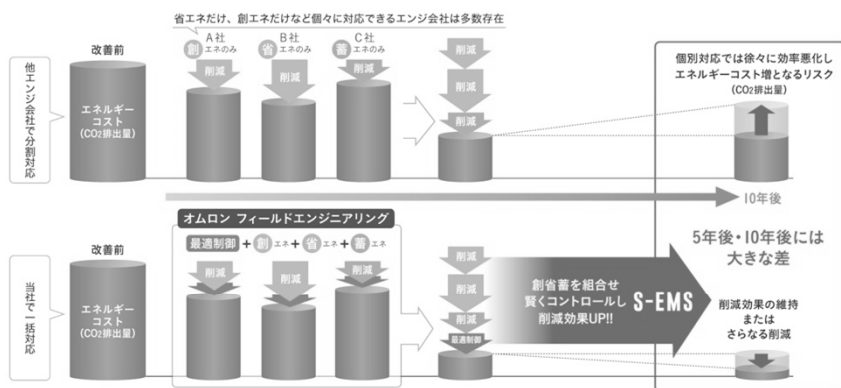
省エネだけ、創エネだけなど個々に対応できるエンジ会社は多数存在

他エンジ会社で分割対応

改善前

エネルギーコスト
($CO_2$排出量)

創 A社 エネのみ
削減

省 B社 エネのみ
削減

蓄 C社 エネのみ
削減

削減
削減
削減

個別対応では徐々に効率悪化し
エネルギーコスト増となるリスク
($CO_2$排出量)

10年後

オムロン フィールドエンジニアリング

当社で一括対応

改善前

エネルギーコスト
($CO_2$排出量)

最適制御 + 創 エネ + 省 エネ + 蓄 エネ

削減
削減
削減

削減
削減
削減
最適制御

創省蓄を組合せ
賢くコントロールし
削減効果UP!!

S-EMS

5年後・10年後には
大きな差

削減効果の維持
または
さらなる削減